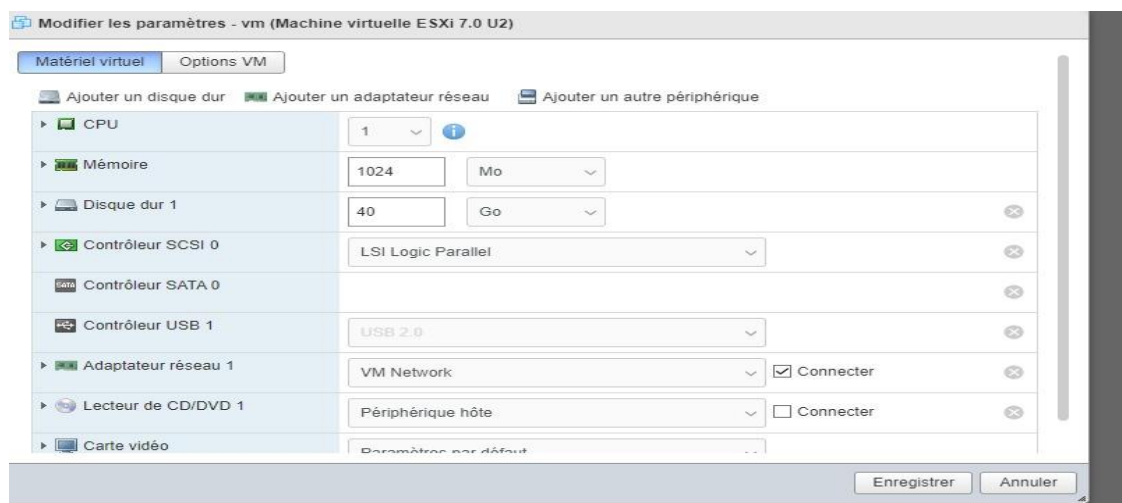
Modifier les paramètres - vm (Machine virtuelle ESXi 7.0 U2)

Matériel virtuel | Options VM

Ajouter un disque dur | Ajouter un adaptateur réseau | Ajouter un autre périphérique

| | |
|---|---|
| CPU | 1 |
| Mémoire | 1024 Mo |
| Disque dur 1 | 40 Go |
| Contrôleur SCSI 0 | LSI Logic Parallel |
| Contrôleur SATA 0 | |
| Contrôleur USB 1 | USB 2.0 |
| Adaptateur réseau 1 | VM Network ☑ Connecter |
| Lecteur de CD/DVD 1 | Périphérique hôte ☐ Connecter |
| Carte vidéo | Paramètres par défaut |

Enregistrer | Annuler